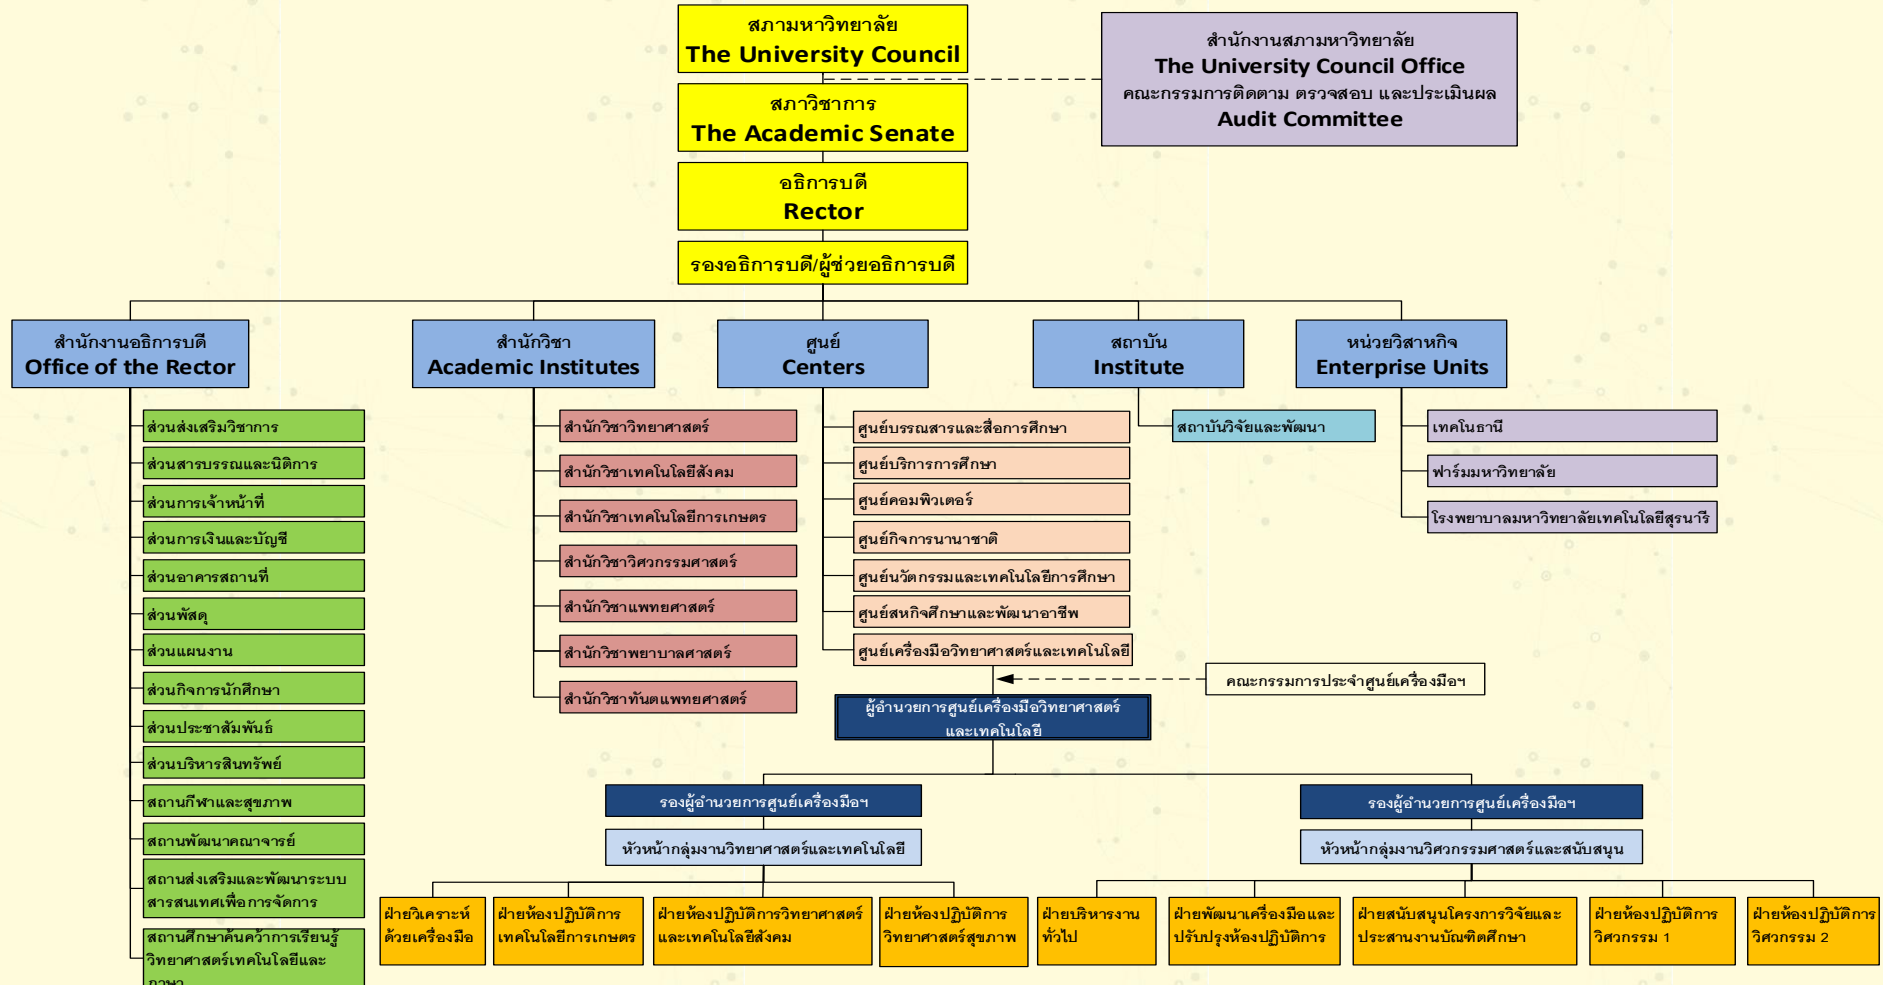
สภามหาวิทยาลัย
The University Council

สำนักงานสภามหาวิทยาลัย
The University Council Office
คณะกรรมการติดตาม ตรวจสอบ และประเมินผล
Audit Committee

สภาวิชาการ
The Academic Senate

อธิการบดี
Rector

รองอธิการบดี/ผู้ช่วยอธิการบดี

สำนักงานอธิการบดี
Office of the Rector

ส่วนส่งเสริมวิชาการ
ส่วนสารบรรณและนิติการ
ส่วนการเจ้าหน้าที่
ส่วนการเงินและบัญชี
ส่วนอาคารสถานที่
ส่วนพัสดุ
ส่วนแผนงาน
ส่วนกิจการนักศึกษา
ส่วนประชาสัมพันธ์
ส่วนบริหารสินทรัพย์
สถานกีฬาและสุขภาพ
สถานพัฒนาคณาจารย์
สถานส่งเสริมและพัฒนาระบบสารสนเทศเพื่อการจัดการ
สถานศึกษาค้นคว้าการเรียนรู้วิทยาศาสตร์เทคโนโลยีและ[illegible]

สำนักวิชา
Academic Institutes

สำนักวิชาวิทยาศาสตร์
สำนักวิชาเทคโนโลยีสังคม
สำนักวิชาเทคโนโลยีการเกษตร
สำนักวิชาวิศวกรรมศาสตร์
สำนักวิชาแพทยศาสตร์
สำนักวิชาพยาบาลศาสตร์
สำนักวิชาทันตแพทยศาสตร์

ศูนย์
Centers

ศูนย์บรรณสารและสื่อการศึกษา
ศูนย์บริการการศึกษา
ศูนย์คอมพิวเตอร์
ศูนย์กิจการนานาชาติ
ศูนย์นวัตกรรมและเทคโนโลยีการศึกษา
ศูนย์สหกิจศึกษาและพัฒนาอาชีพ
ศูนย์เครื่องมือวิทยาศาสตร์และเทคโนโลยี

สถาบัน
Institute

สถาบันวิจัยและพัฒนา

หน่วยวิสาหกิจ
Enterprise Units

เทคโนธานี
ฟาร์มมหาวิทยาลัย
โรงพยาบาลมหาวิทยาลัยเทคโนโลยีสุรนารี

คณะกรรมการประจำศูนย์เครื่องมือฯ

ผู้อำนวยการศูนย์เครื่องมือวิทยาศาสตร์และเทคโนโลยี

รองผู้อำนวยการศูนย์เครื่องมือฯ
หัวหน้ากลุ่มงานวิทยาศาสตร์และเทคโนโลยี

รองผู้อำนวยการศูนย์เครื่องมือฯ
หัวหน้ากลุ่มงานวิศวกรรมศาสตร์และสนับสนุน

ฝ่ายวิเคราะห์ด้วยเครื่องมือ
ฝ่ายห้องปฏิบัติการเทคโนโลยีการเกษตร
ฝ่ายห้องปฏิบัติการวิทยาศาสตร์และเทคโนโลยีสังคม
ฝ่ายห้องปฏิบัติการวิทยาศาสตร์สุขภาพ
ฝ่ายบริหารงานทั่วไป
ฝ่ายพัฒนาเครื่องมือและปรับปรุงห้องปฏิบัติการ
ฝ่ายสนับสนุนโครงการวิจัยและประสานงานบัณฑิตศึกษา
ฝ่ายห้องปฏิบัติการวิศวกรรม 1
ฝ่ายห้องปฏิบัติการวิศวกรรม 2